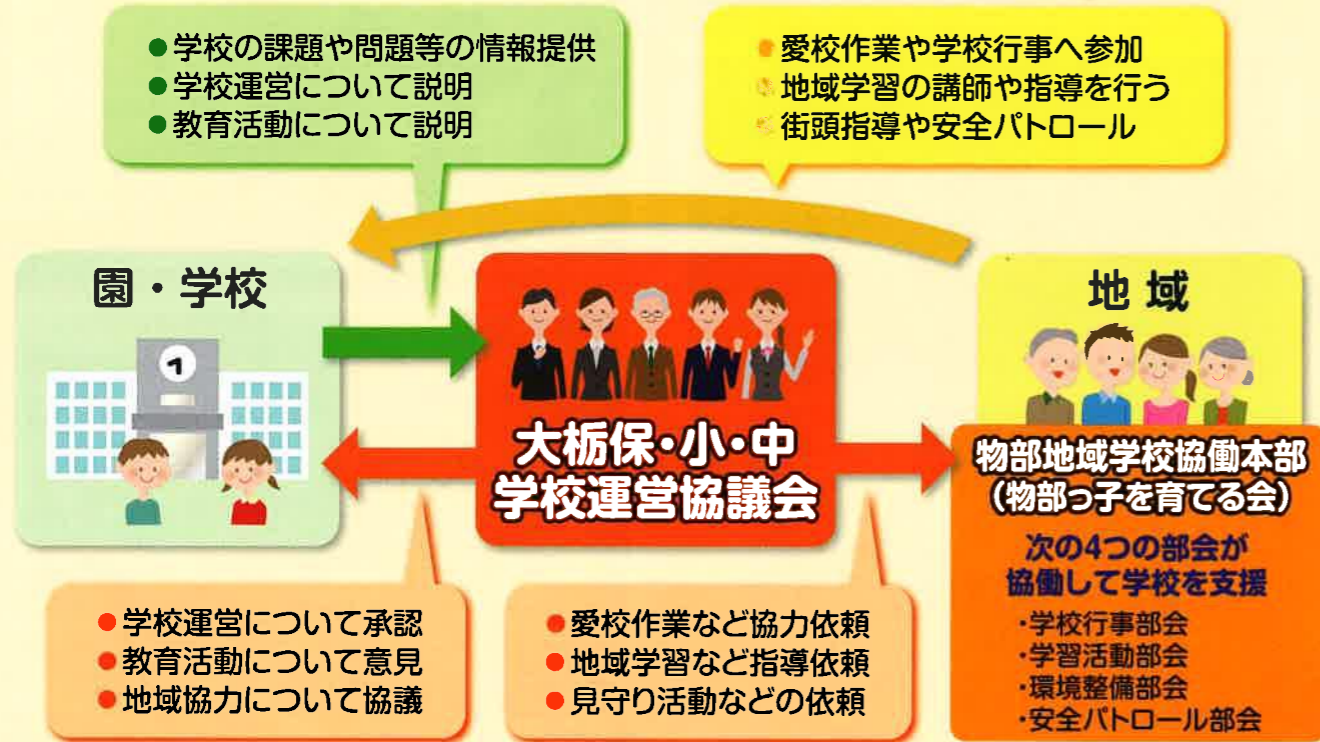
●学校の課題や問題等の情報提供
●学校運営について説明
●教育活動について説明

●愛校作業や学校行事へ参加
●地域学習の講師や指導を行う
●街頭指導や安全パトロール

園・学校

1

大栃保・小・中
学校運営協議会

地域

物部地域学校協働本部
（物部っ子を育てる会）

次の4つの部会が
協働して学校を支援

・学校行事部会
・学習活動部会
・環境整備部会
・安全パトロール部会

●学校運営について承認
●教育活動について意見
●地域協力について協議

●愛校作業など協力依頼
●地域学習など指導依頼
●見守り活動などの依頼